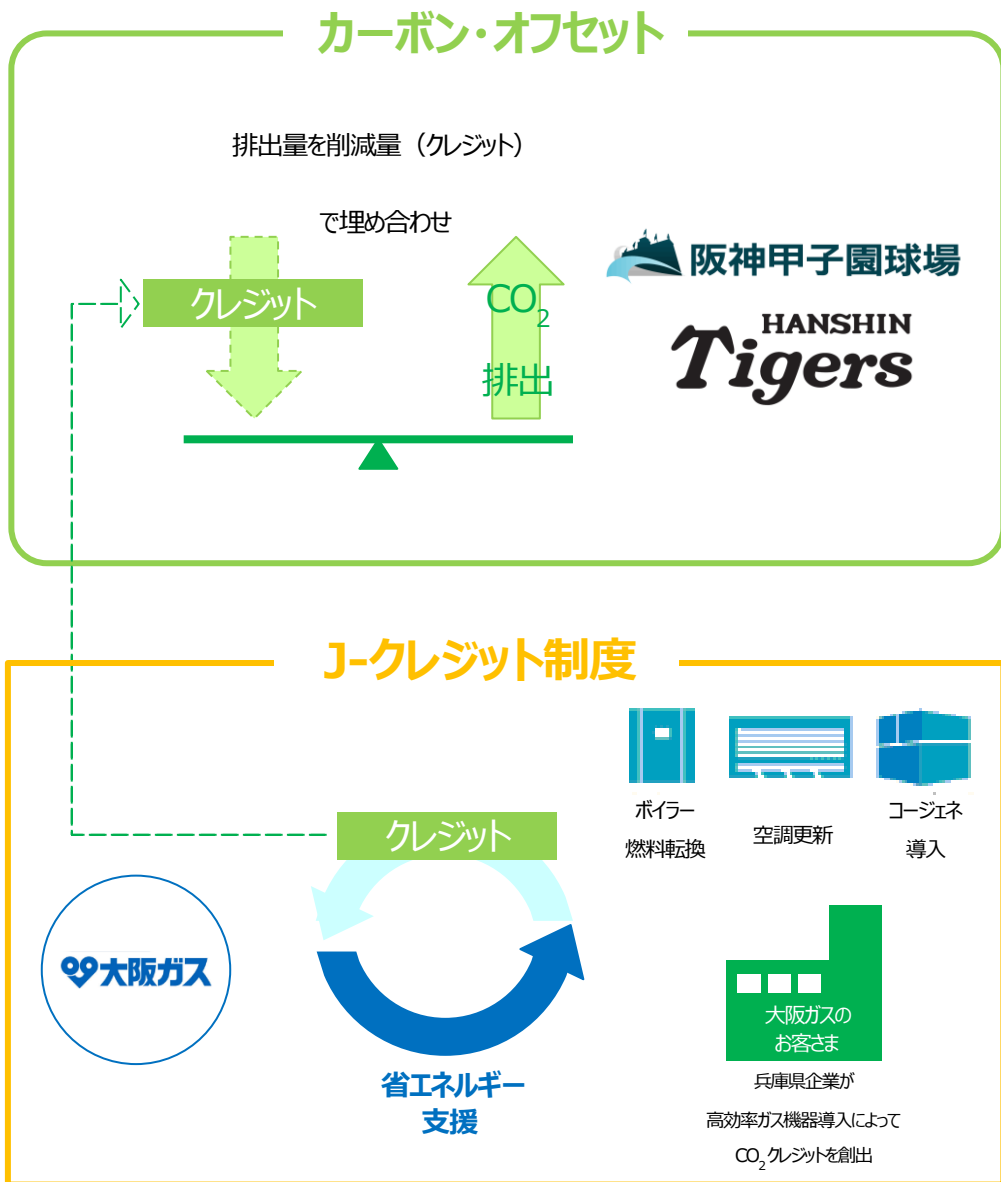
カーボン・オフセット

排出量を削減量（クレジット）

で埋め合わせ

クレジット

$CO_2$

排出

阪神甲子園球場

HANSHIN

Tigers

J-クレジット制度

ボイラー

燃料転換

空調更新

コージェネ

導入

クレジット

大阪ガス

省エネルギー

支援

大阪ガスの

お客さま

兵庫県企業が

高効率ガス機器導入によって

$CO_2$クレジットを創出